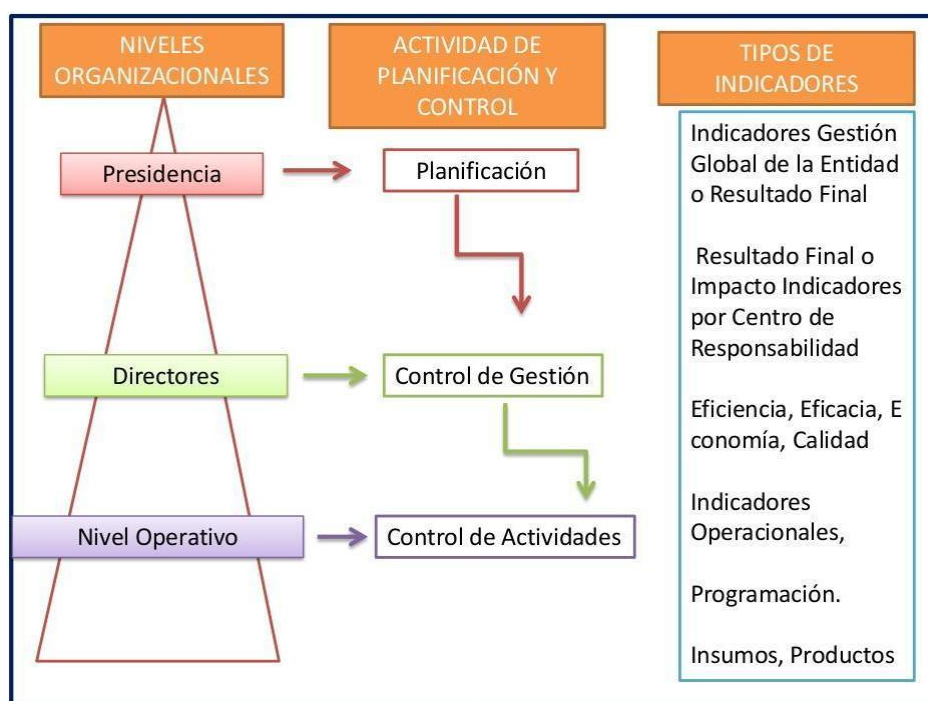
NIVELES ORGANIZACIONALES

ACTIVIDAD DE PLANIFICACIÓN Y CONTROL

TIPOS DE INDICADORES

Presidencia

Planificación

Directores

Control de Gestión

Nivel Operativo

Control de Actividades

Indicadores Gestión Global de la Entidad o Resultado Final

Resultado Final o Impacto Indicadores por Centro de Responsabilidad

Eficiencia, Eficacia, E conomía, Calidad

Indicadores Operacionales,

Programación.

Insumos, Productos